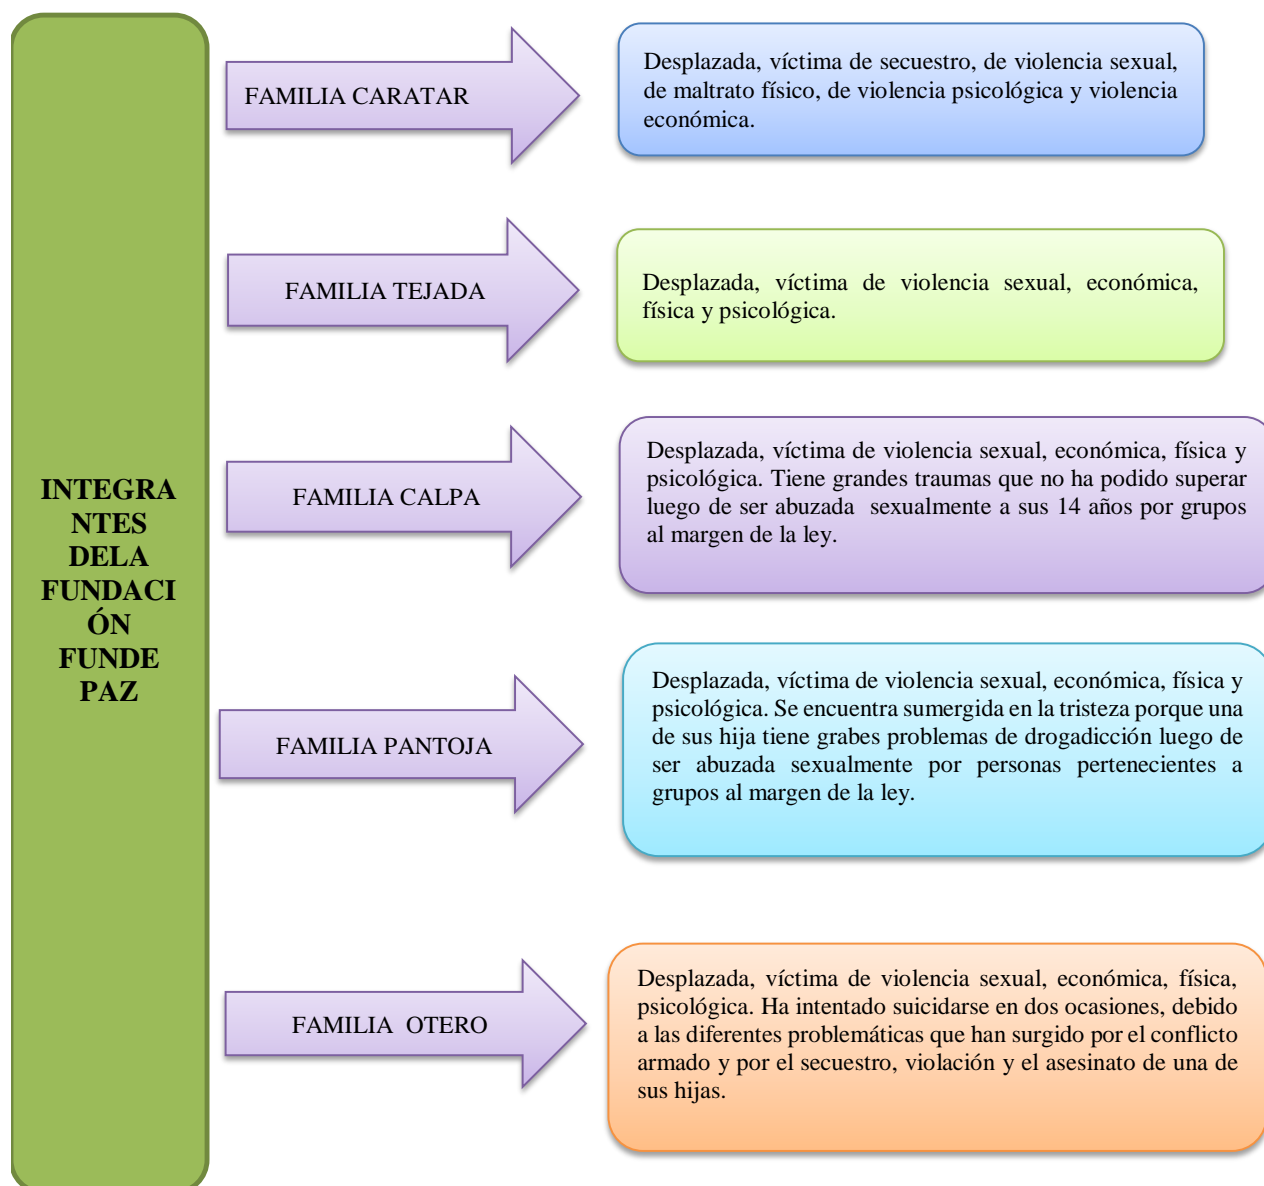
INTEGRANTES DELA FUNDACIÓN FUNDE PAZ

FAMILIA CARATAR

Desplazada, víctima de secuestro, de violencia sexual, de maltrato físico, de violencia psicológica y violencia económica.

FAMILIA TEJADA

Desplazada, víctima de violencia sexual, económica, física y psicológica.

FAMILIA CALPA

Desplazada, víctima de violencia sexual, económica, física y psicológica. Tiene grandes traumas que no ha podido superar luego de ser abuzada sexualmente a sus 14 años por grupos al margen de la ley.

FAMILIA PANTOJA

Desplazada, víctima de violencia sexual, económica, física y psicológica. Se encuentra sumergida en la tristeza porque una de sus hija tiene grabes problemas de drogadicción luego de ser abuzada sexualmente por personas pertenecientes a grupos al margen de la ley.

FAMILIA OTERO

Desplazada, víctima de violencia sexual, económica, física, psicológica. Ha intentado suicidarse en dos ocasiones, debido a las diferentes problemáticas que han surgido por el conflicto armado y por el secuestro, violación y el asesinato de una de sus hijas.